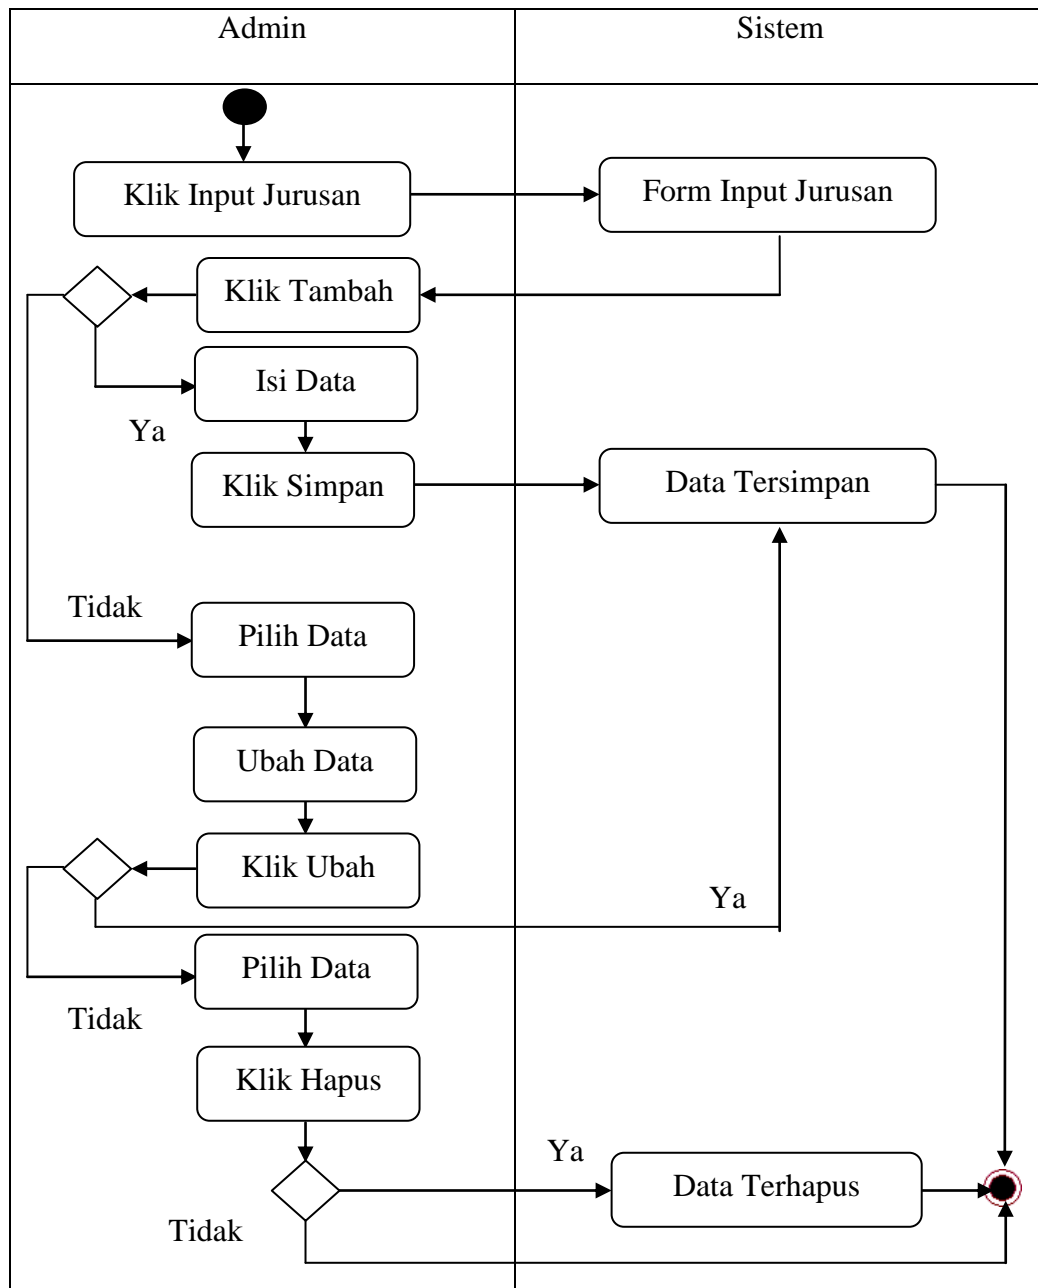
| Admin | Sistem |
|---|---|

Klik Input Jurusan

Form Input Jurusan

Klik Tambah

Isi Data

Ya

Klik Simpan

Data Tersimpan

Tidak

Pilih Data

Ubah Data

Klik Ubah

Ya

Pilih Data

Tidak

Klik Hapus

Ya

Data Terhapus

Tidak